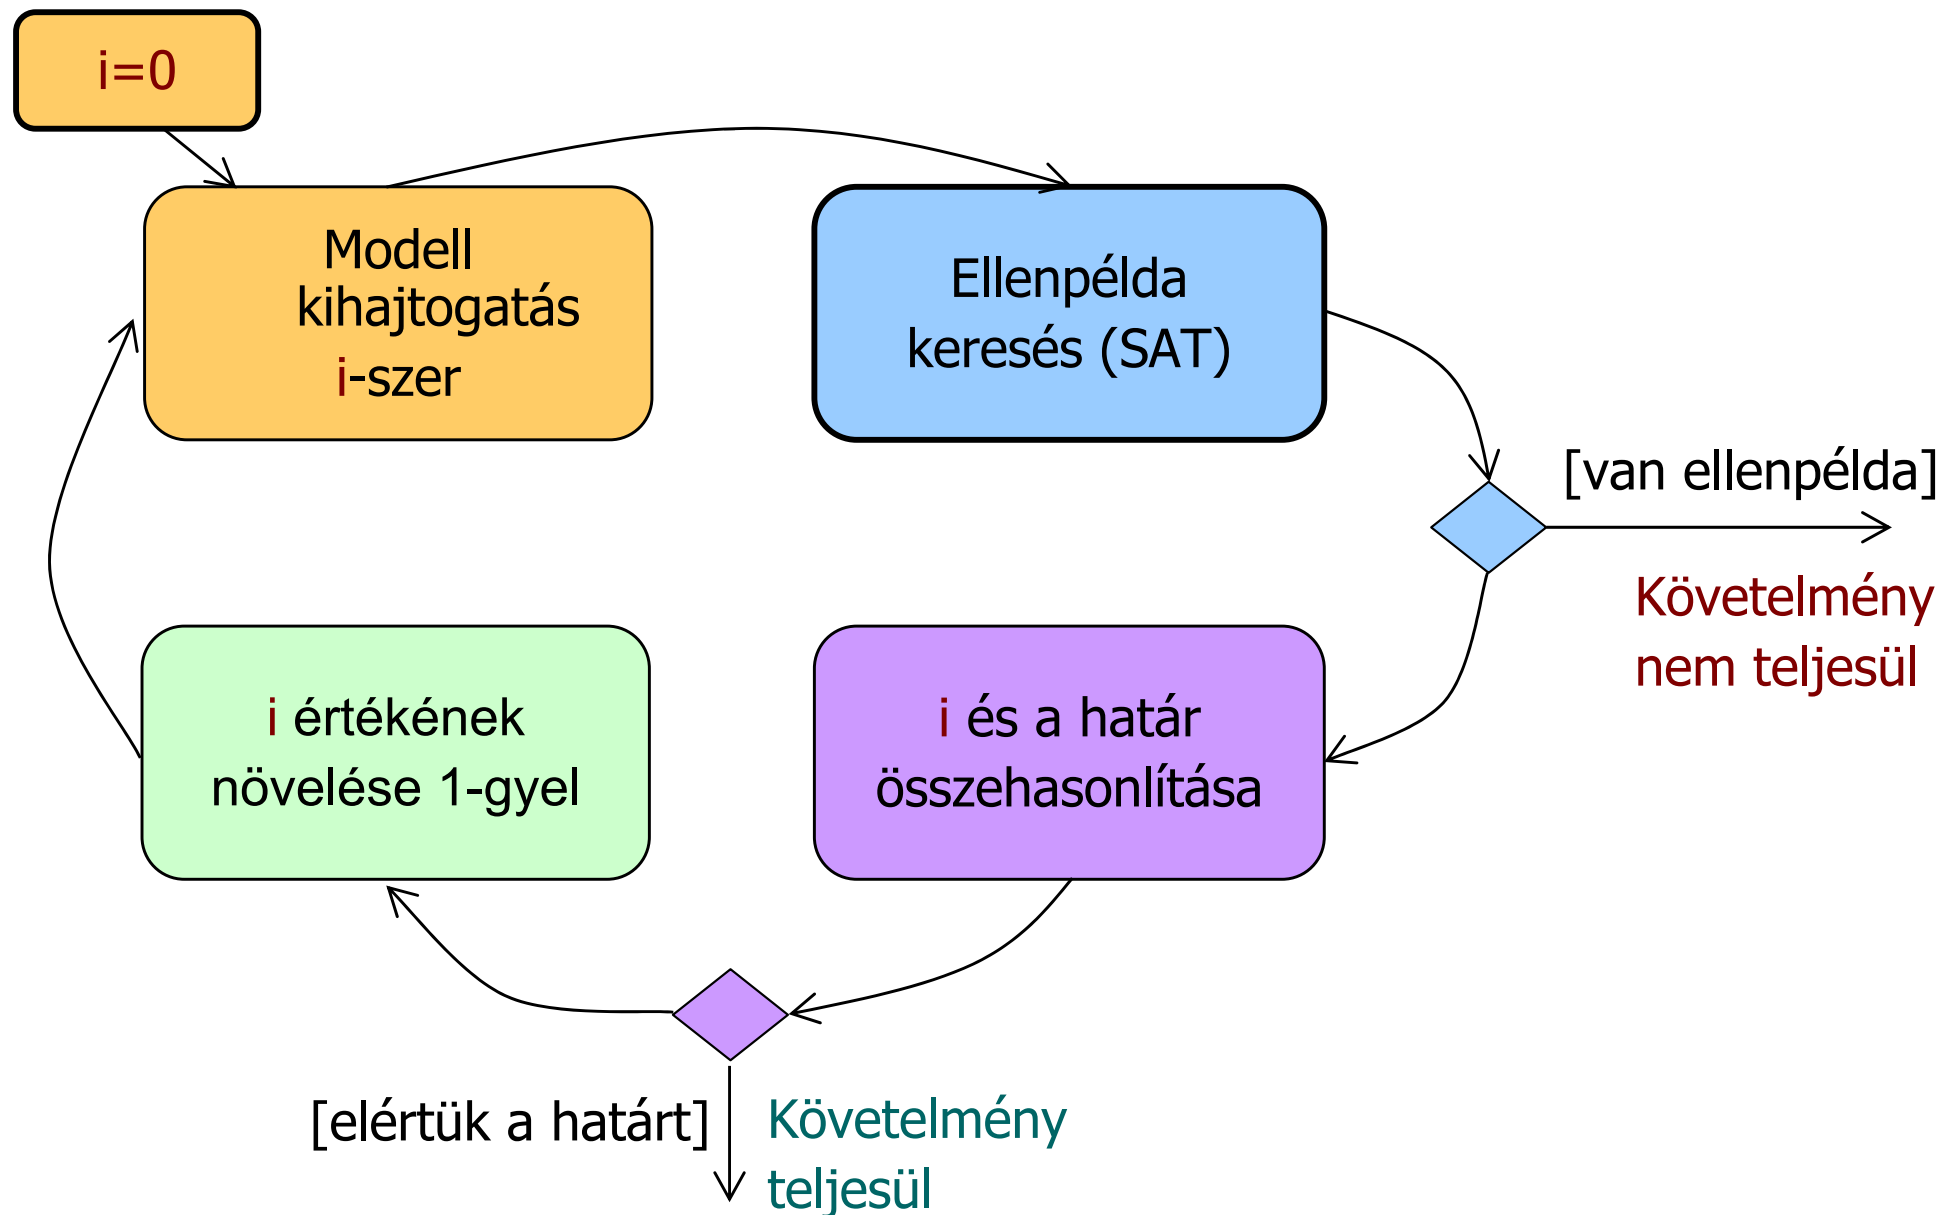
i=0

Modell kihajtogatás i-szer

Ellenpélda keresés (SAT)

[van ellenpélda]

Követelmény nem teljesül

i értékének növelése 1-gyel

i és a határ összehasonlítása

[elértük a határt]

Követelmény teljesül